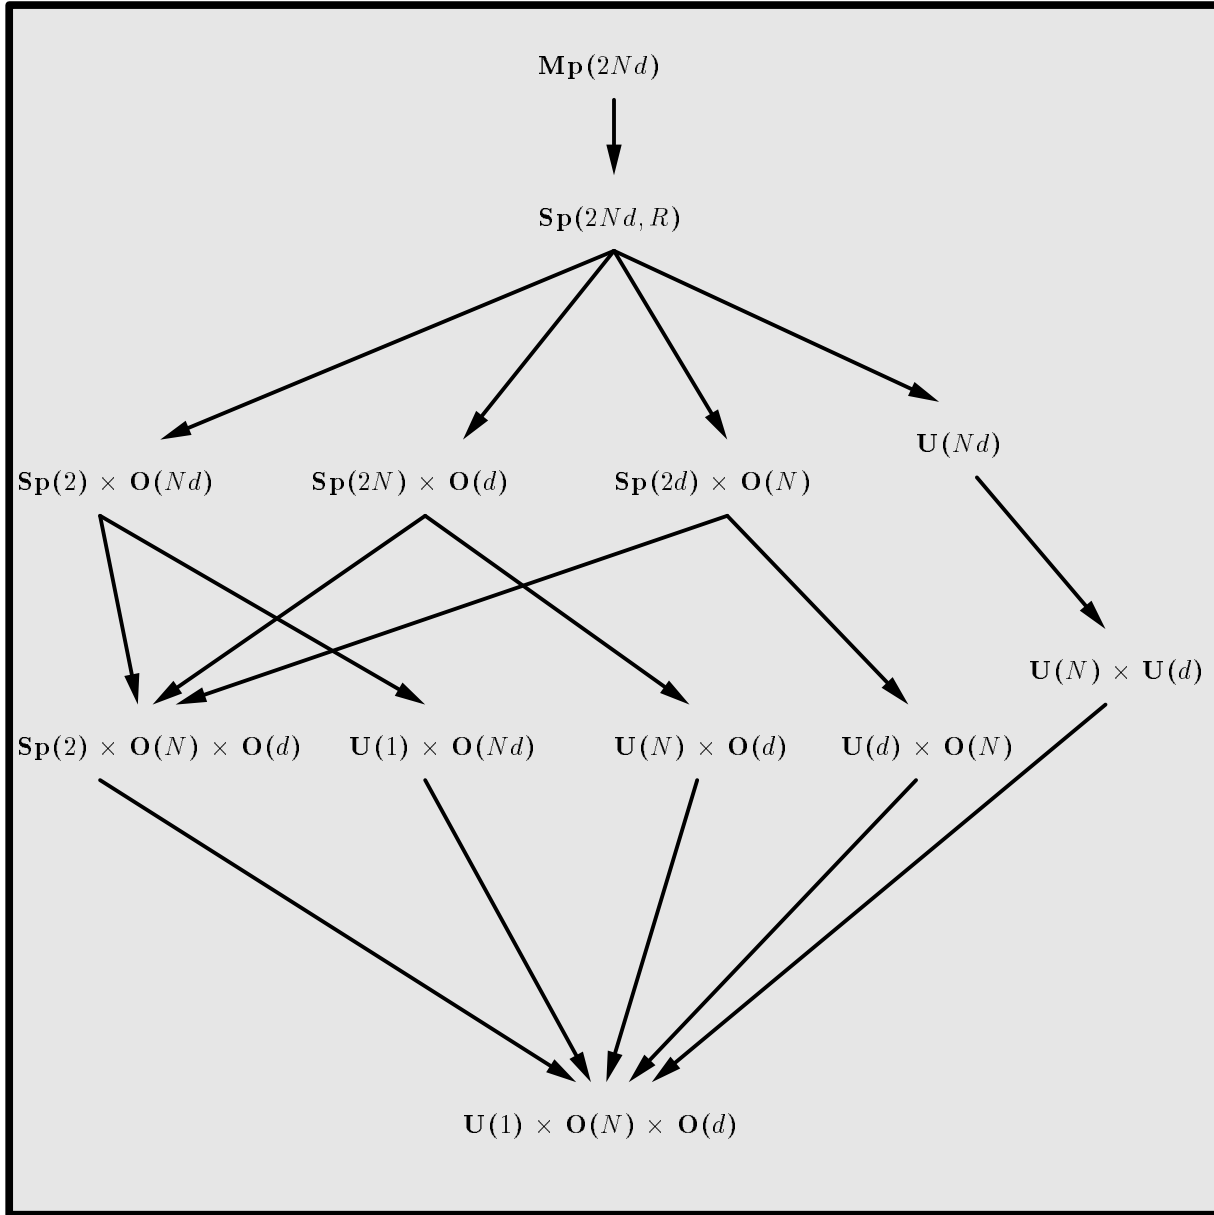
$\mathbf{Mp}(2Nd)$

$\mathbf{Sp}(2Nd, R)$

$\mathbf{Sp}(2) \times \mathbf{O}(Nd)$ $\mathbf{Sp}(2N) \times \mathbf{O}(d)$ $\mathbf{Sp}(2d) \times \mathbf{O}(N)$ $\mathbf{U}(Nd)$

$\mathbf{U}(N) \times \mathbf{U}(d)$

$\mathbf{Sp}(2) \times \mathbf{O}(N) \times \mathbf{O}(d)$ $\mathbf{U}(1) \times \mathbf{O}(Nd)$ $\mathbf{U}(N) \times \mathbf{O}(d)$ $\mathbf{U}(d) \times \mathbf{O}(N)$

$\mathbf{U}(1) \times \mathbf{O}(N) \times \mathbf{O}(d)$